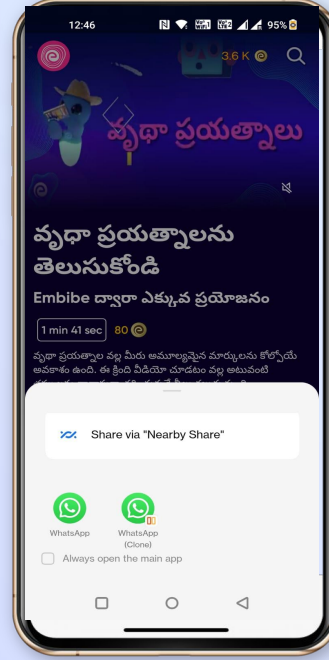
12:46 95%

3.6 K

వృథా ప్రయత్నాలు

వృథా ప్రయత్నాలను తెలుసుకోండి

Embibe ద్వారా ఎక్కువ ప్రయోజనం

1 min 41 sec 80

వృథా ప్రయత్నాల వల్ల మీరు అమూల్యమైన మార్కులను కోల్పోయే అవకాశం ఉంది. ఈ క్రింది వీడియో చూడటం వల్ల అటువంటి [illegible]

Share via "Nearby Share"

WhatsApp

WhatsApp (Clone)

Always open the main app